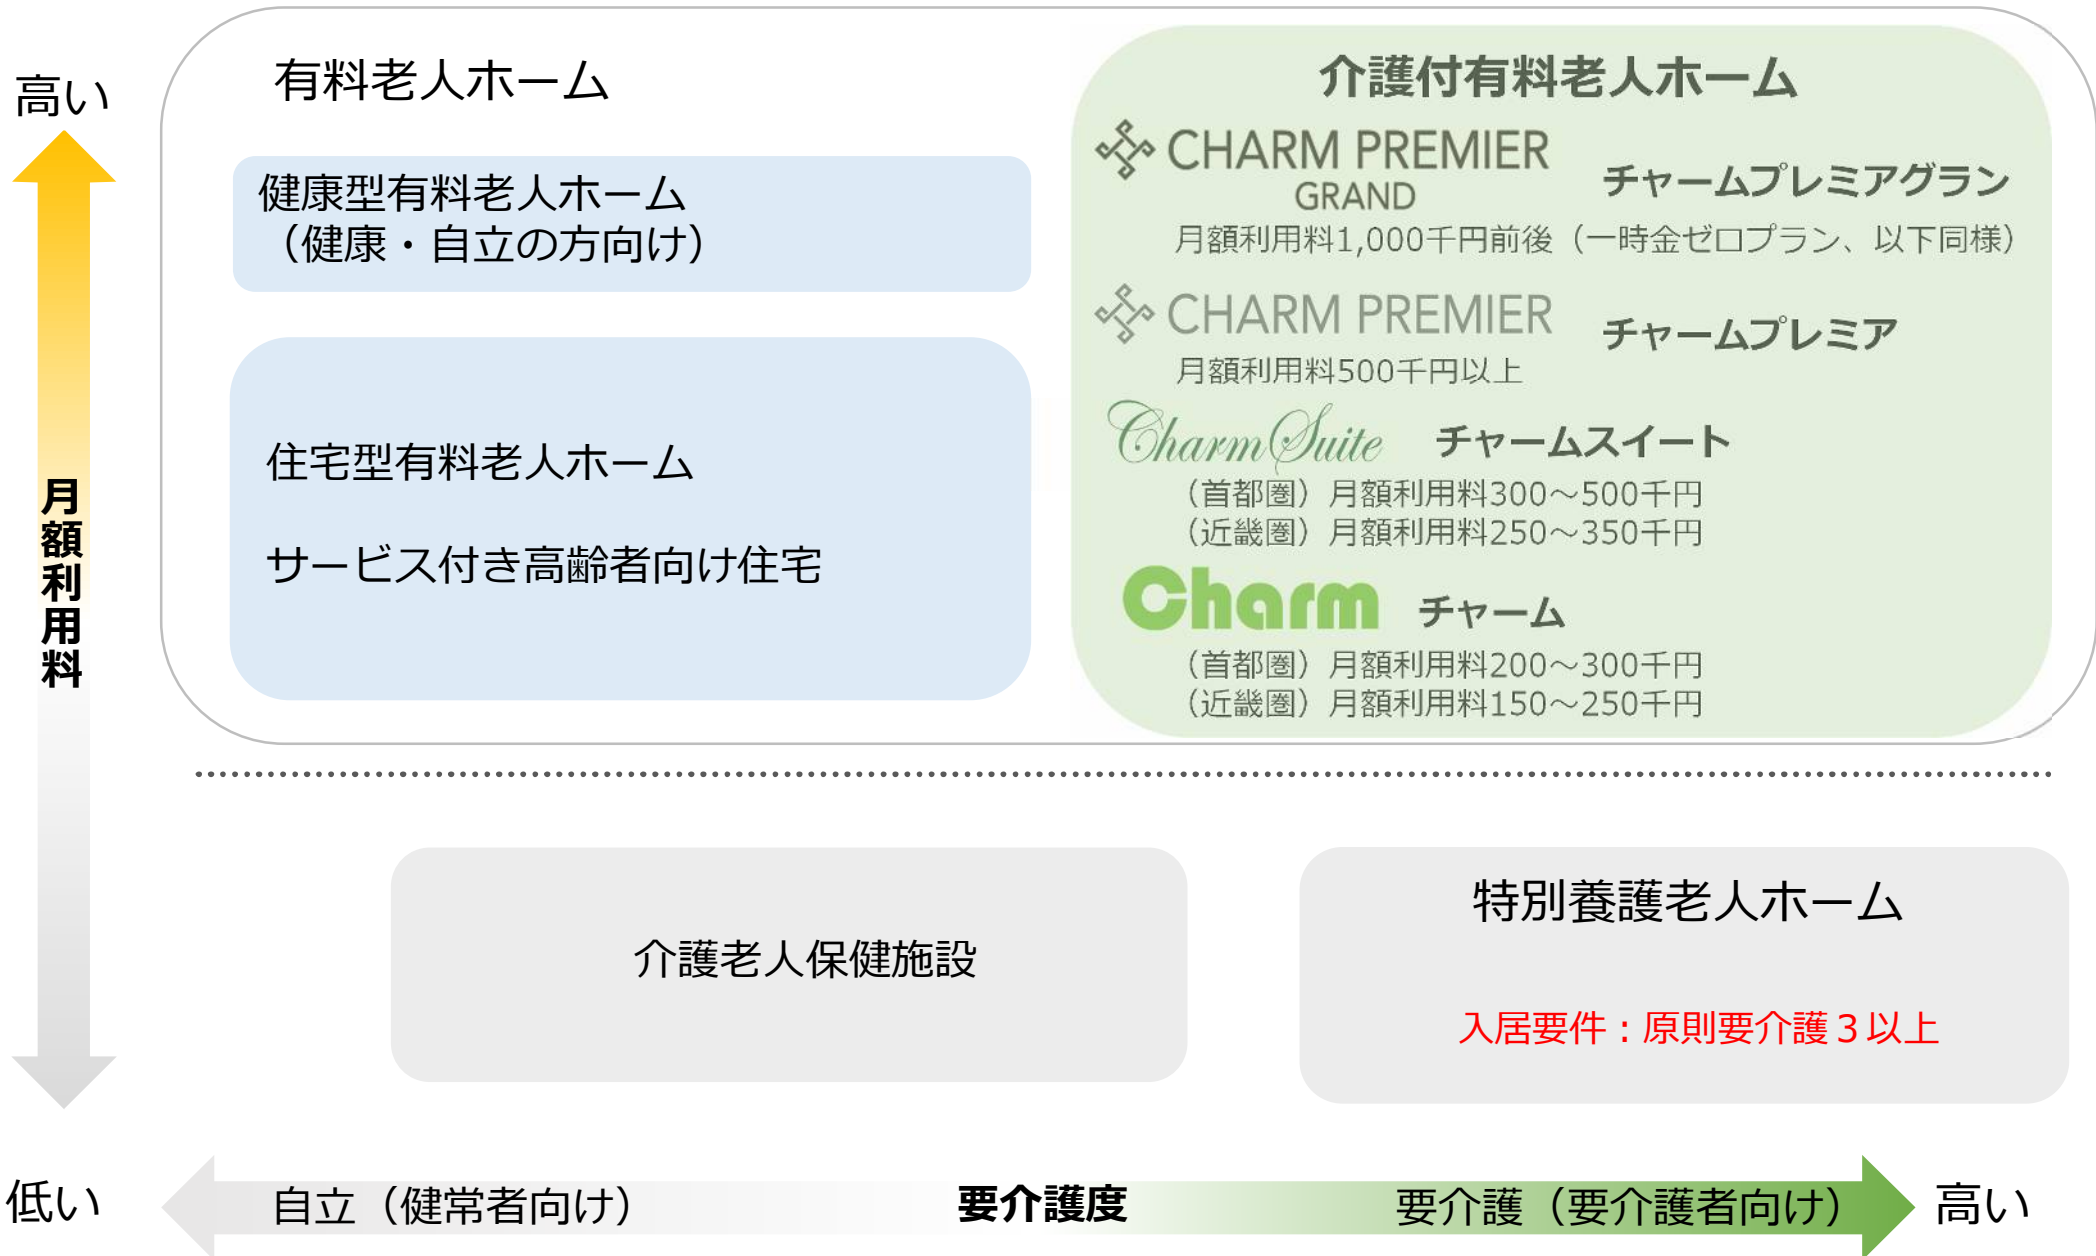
高い

月額利用料

低い

有料老人ホーム

健康型有料老人ホーム
（健康・自立の方向け）

住宅型有料老人ホーム

サービス付き高齢者向け住宅

介護付有料老人ホーム

CHARM PREMIER GRAND チャームプレミアグラン
月額利用料1,000千円前後（一時金ゼロプラン、以下同様）

CHARM PREMIER チャームプレミア
月額利用料500千円以上

Charm Suite チャームスイート
（首都圏）月額利用料300～500千円
（近畿圏）月額利用料250～350千円

Charm チャーム
（首都圏）月額利用料200～300千円
（近畿圏）月額利用料150～250千円

介護老人保健施設

特別養護老人ホーム

入居要件：原則要介護３以上

自立（健常者向け） 要介護度 要介護（要介護者向け） 高い